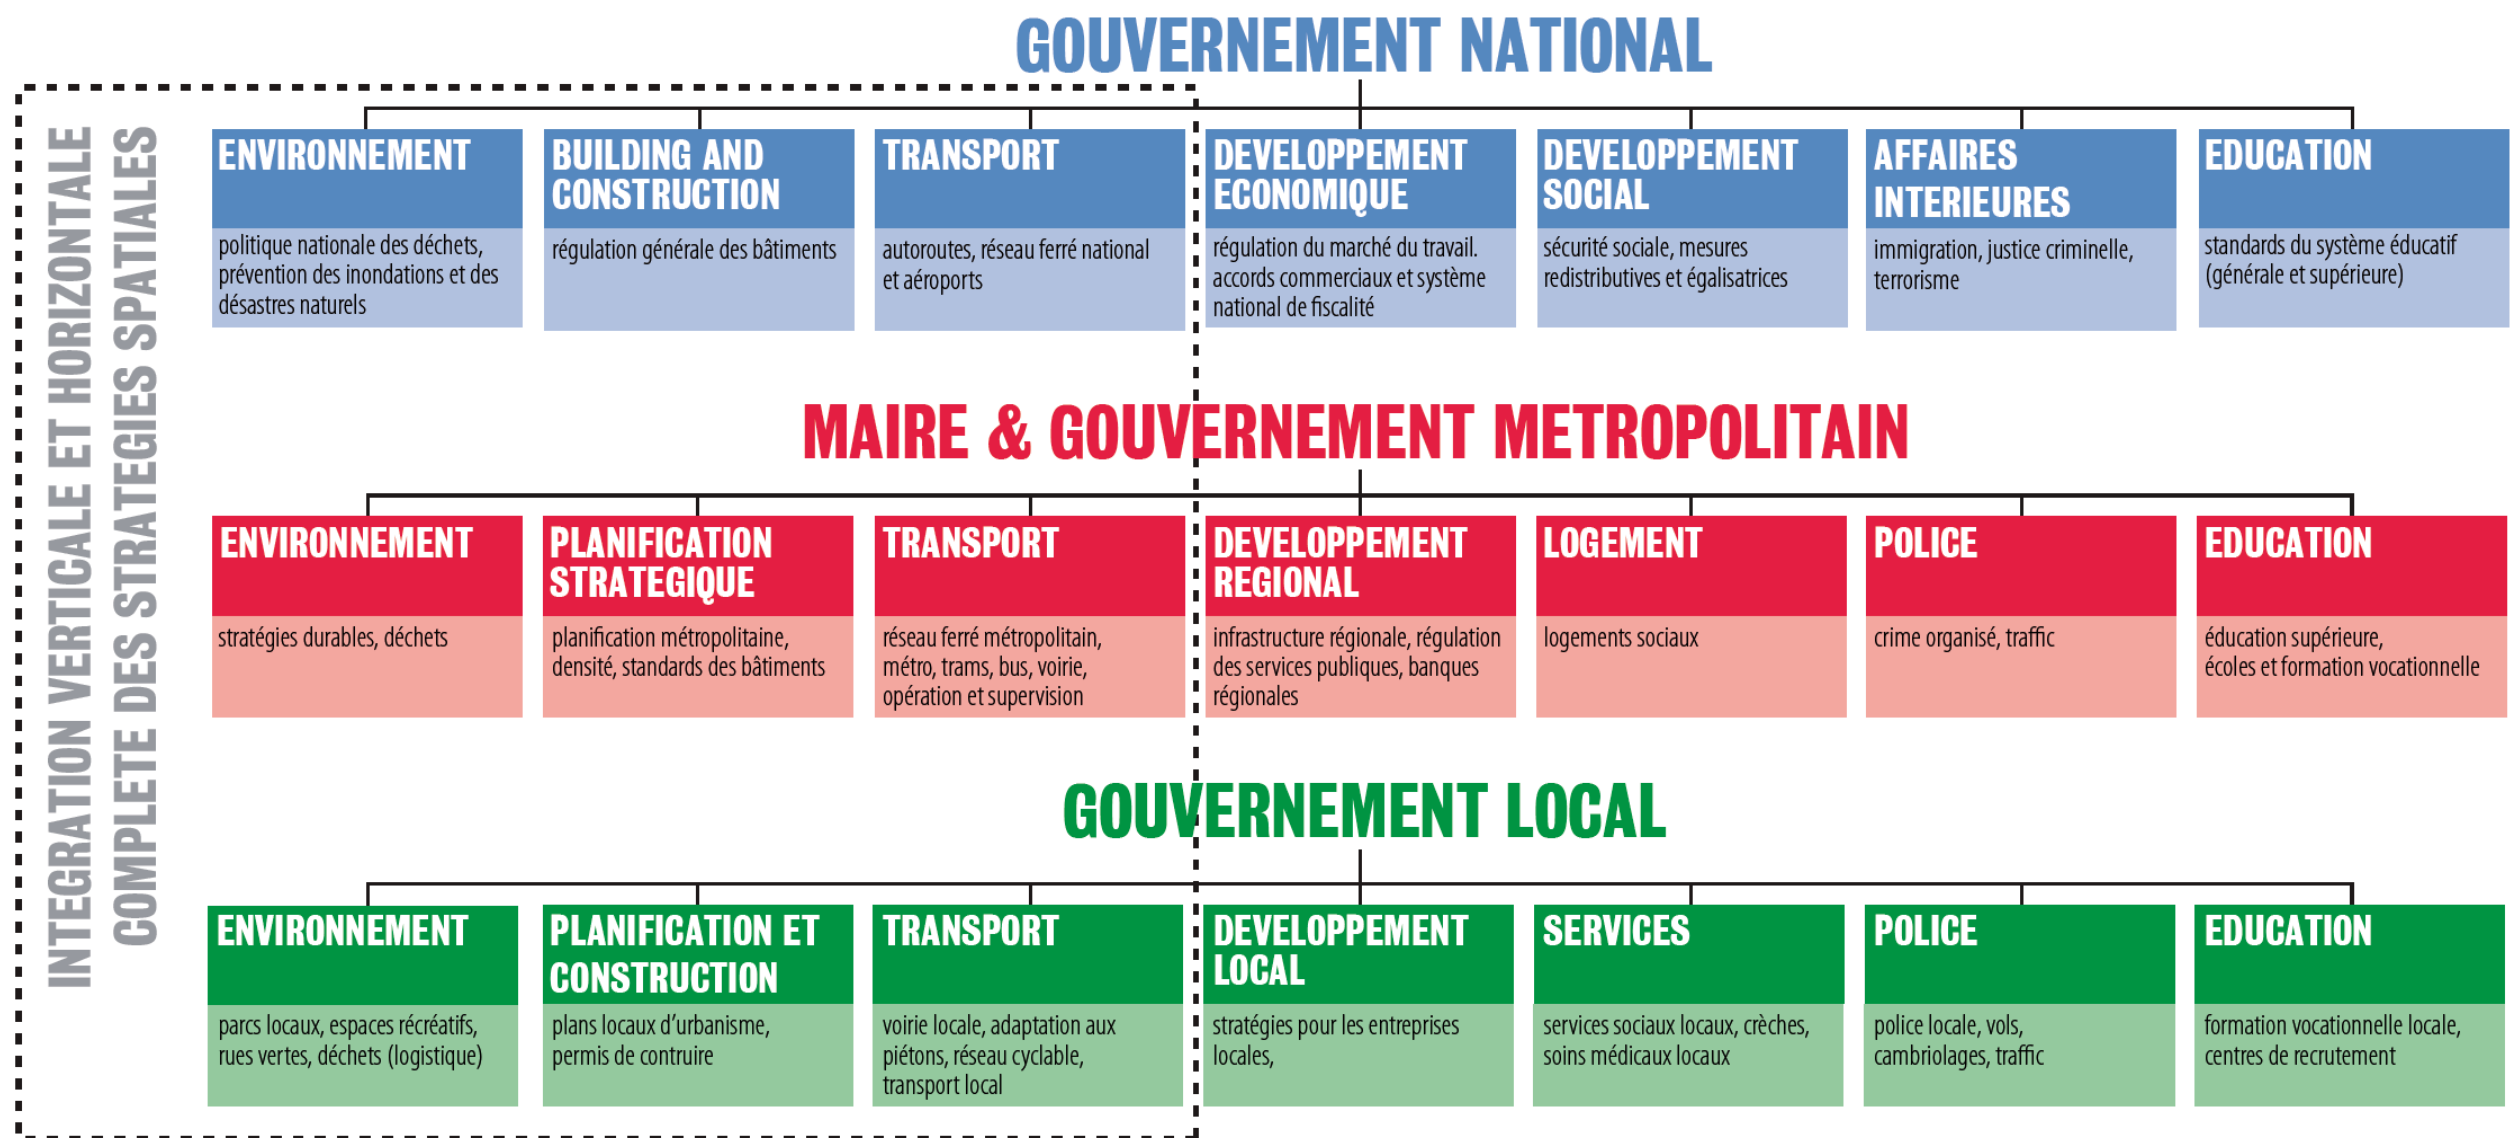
INTEGRATION VERTICALE ET HORIZONTALE COMPLETE DES STRATEGIES SPATIALES

GOUVERNEMENT NATIONAL

ENVIRONNEMENT
politique nationale des déchets, prévention des inondations et des désastres naturels

BUILDING AND CONSTRUCTION
régulation générale des bâtiments

TRANSPORT
autoroutes, réseau ferré national et aéroports

DEVELOPPEMENT ECONOMIQUE
régulation du marché du travail. accords commerciaux et système national de fiscalité

DEVELOPPEMENT SOCIAL
sécurité sociale, mesures redistributives et égalisatrices

AFFAIRES INTERIEURES
immigration, justice criminelle, terrorisme

EDUCATION
standards du système éducatif (générale et supérieure)

MAIRE & GOUVERNEMENT METROPOLITAIN

ENVIRONNEMENT
stratégies durables, déchets

PLANIFICATION STRATEGIQUE
planification métropolitaine, densité, standards des bâtiments

TRANSPORT
réseau ferré métropolitain, métro, trams, bus, voirie, opération et supervision

DEVELOPPEMENT REGIONAL
infrastructure régionale, régulation des services publiques, banques régionales

LOGEMENT
logements sociaux

POLICE
crime organisé, traffic

EDUCATION
éducation supérieure, écoles et formation vocationnelle

GOUVERNEMENT LOCAL

ENVIRONNEMENT
parcs locaux, espaces récréatifs, rues vertes, déchets (logistique)

PLANIFICATION ET CONSTRUCTION
plans locaux d'urbanisme, permis de contruire

TRANSPORT
voirie locale, adaptation aux piétons, réseau cyclable, transport local

DEVELOPPEMENT LOCAL
stratégies pour les entreprises locales,

SERVICES
services sociaux locaux, crèches, soins médicaux locaux

POLICE
police locale, vols, cambriolages, traffic

EDUCATION
formation vocationnelle locale, centres de recrutement